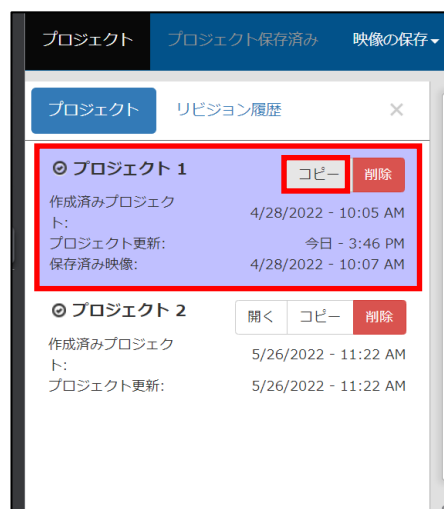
プロジェクト プロジェクト保存済み 映像の保存

プロジェクト リビジョン履歴 ×

プロジェクト 1
コピー 削除
作成済みプロジェクト: 4/28/2022 - 10:05 AM
プロジェクト更新: 今日 - 3:46 PM
保存済み映像: 4/28/2022 - 10:07 AM

プロジェクト 2
開く コピー 削除
作成済みプロジェクト: 5/26/2022 - 11:22 AM
プロジェクト更新: 5/26/2022 - 11:22 AM